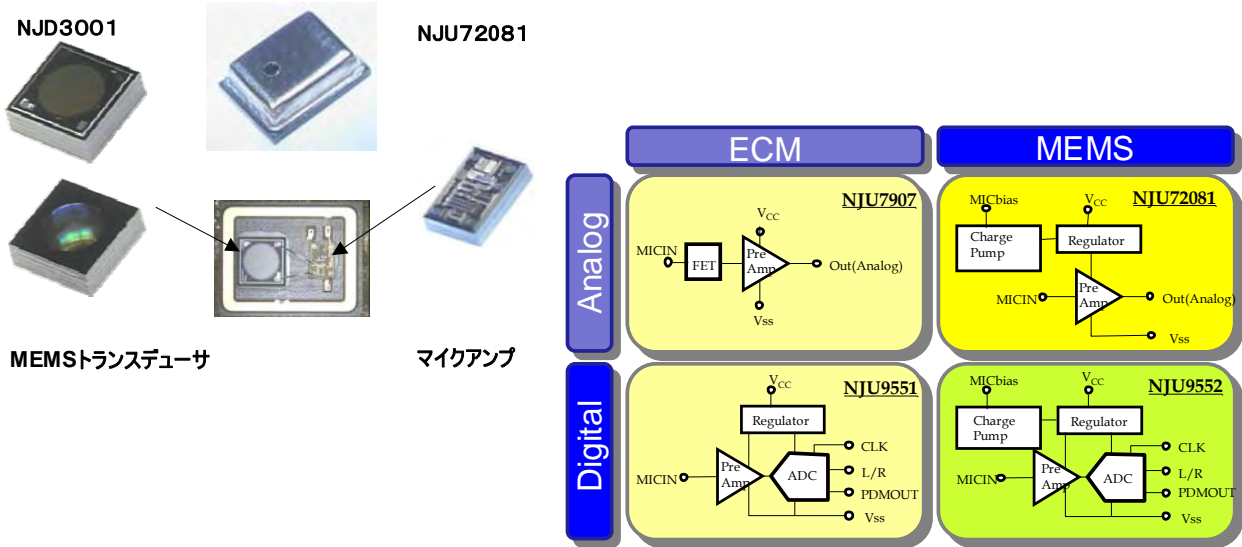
NJD3001

NJU72081

MEMSトランスデューサ

マイクアンプ

| | ECM | MEMS |
|---|---|---|
| Analog | NJU7907 $V_{CC}$ MICIN FET Pre Amp Out(Analog) Vss | NJU72081 MICbias $V_{CC}$ Charge Pump Regulator MICIN Pre Amp Out(Analog) Vss |
| Digital | NJU9551 $V_{CC}$ Regulator CLK MICIN Pre Amp ADC L/R PDMOUT Vss | NJU9552 MICbias $V_{CC}$ Charge Pump Regulator CLK MICIN Pre Amp ADC L/R PDMOUT Vss |